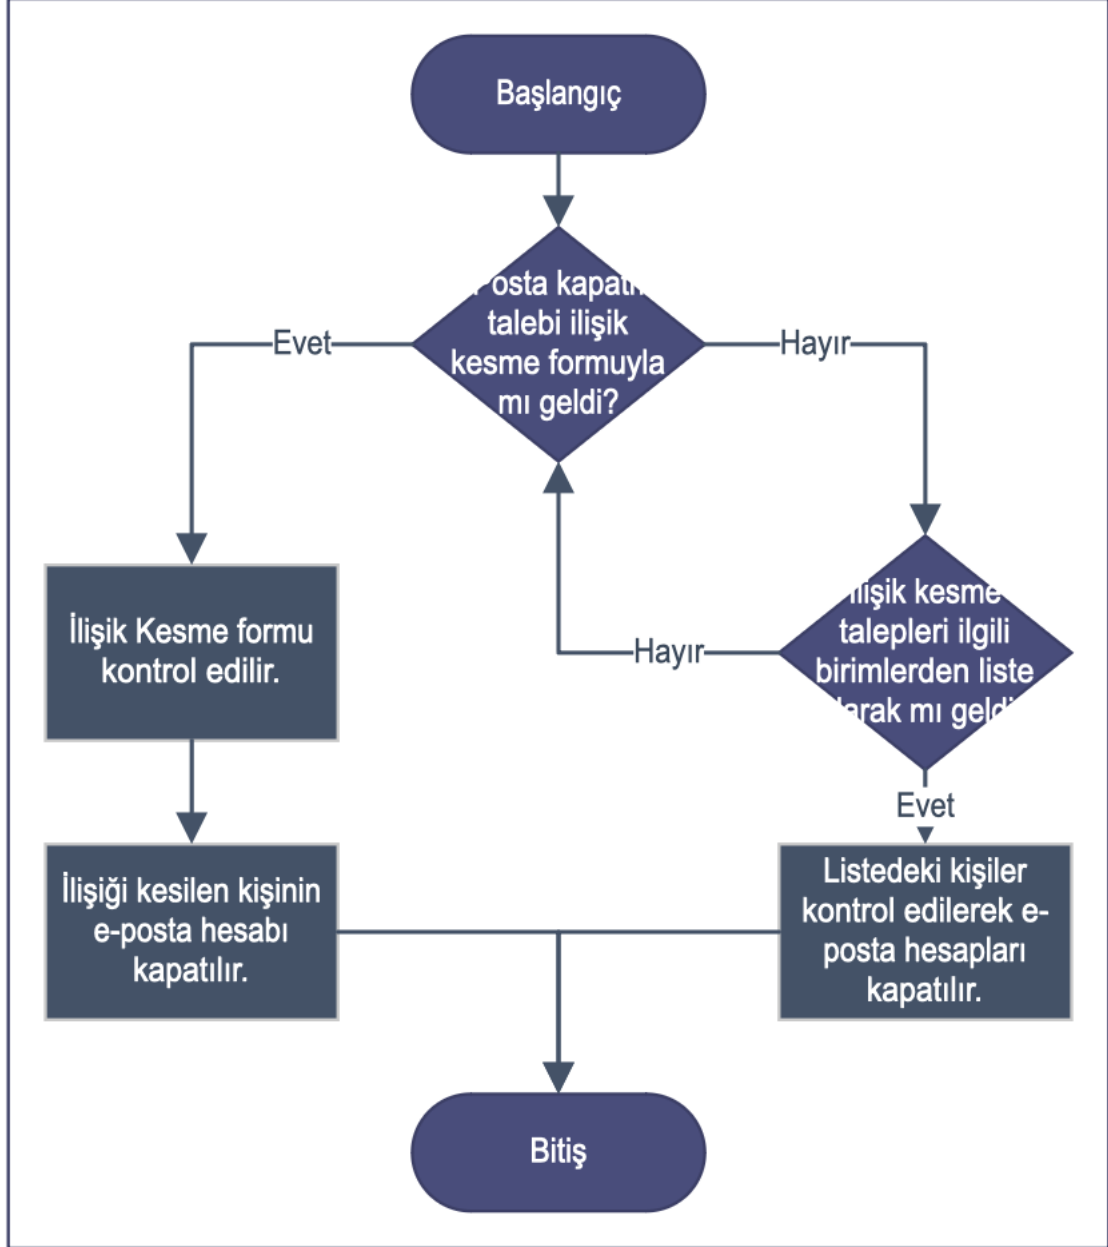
Başlangıç

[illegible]posta kapat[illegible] talebi ilişik kesme formuyla mı geldi?

Evet

Hayır

İlişik Kesme formu kontrol edilir.

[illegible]lişik kesme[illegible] talepleri ilgili birimlerden liste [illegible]larak mı geld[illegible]

Hayır

Evet

İlişiği kesilen kişinin e-posta hesabı kapatılır.

Listedeki kişiler kontrol edilerek e-posta hesapları kapatılır.

Bitiş